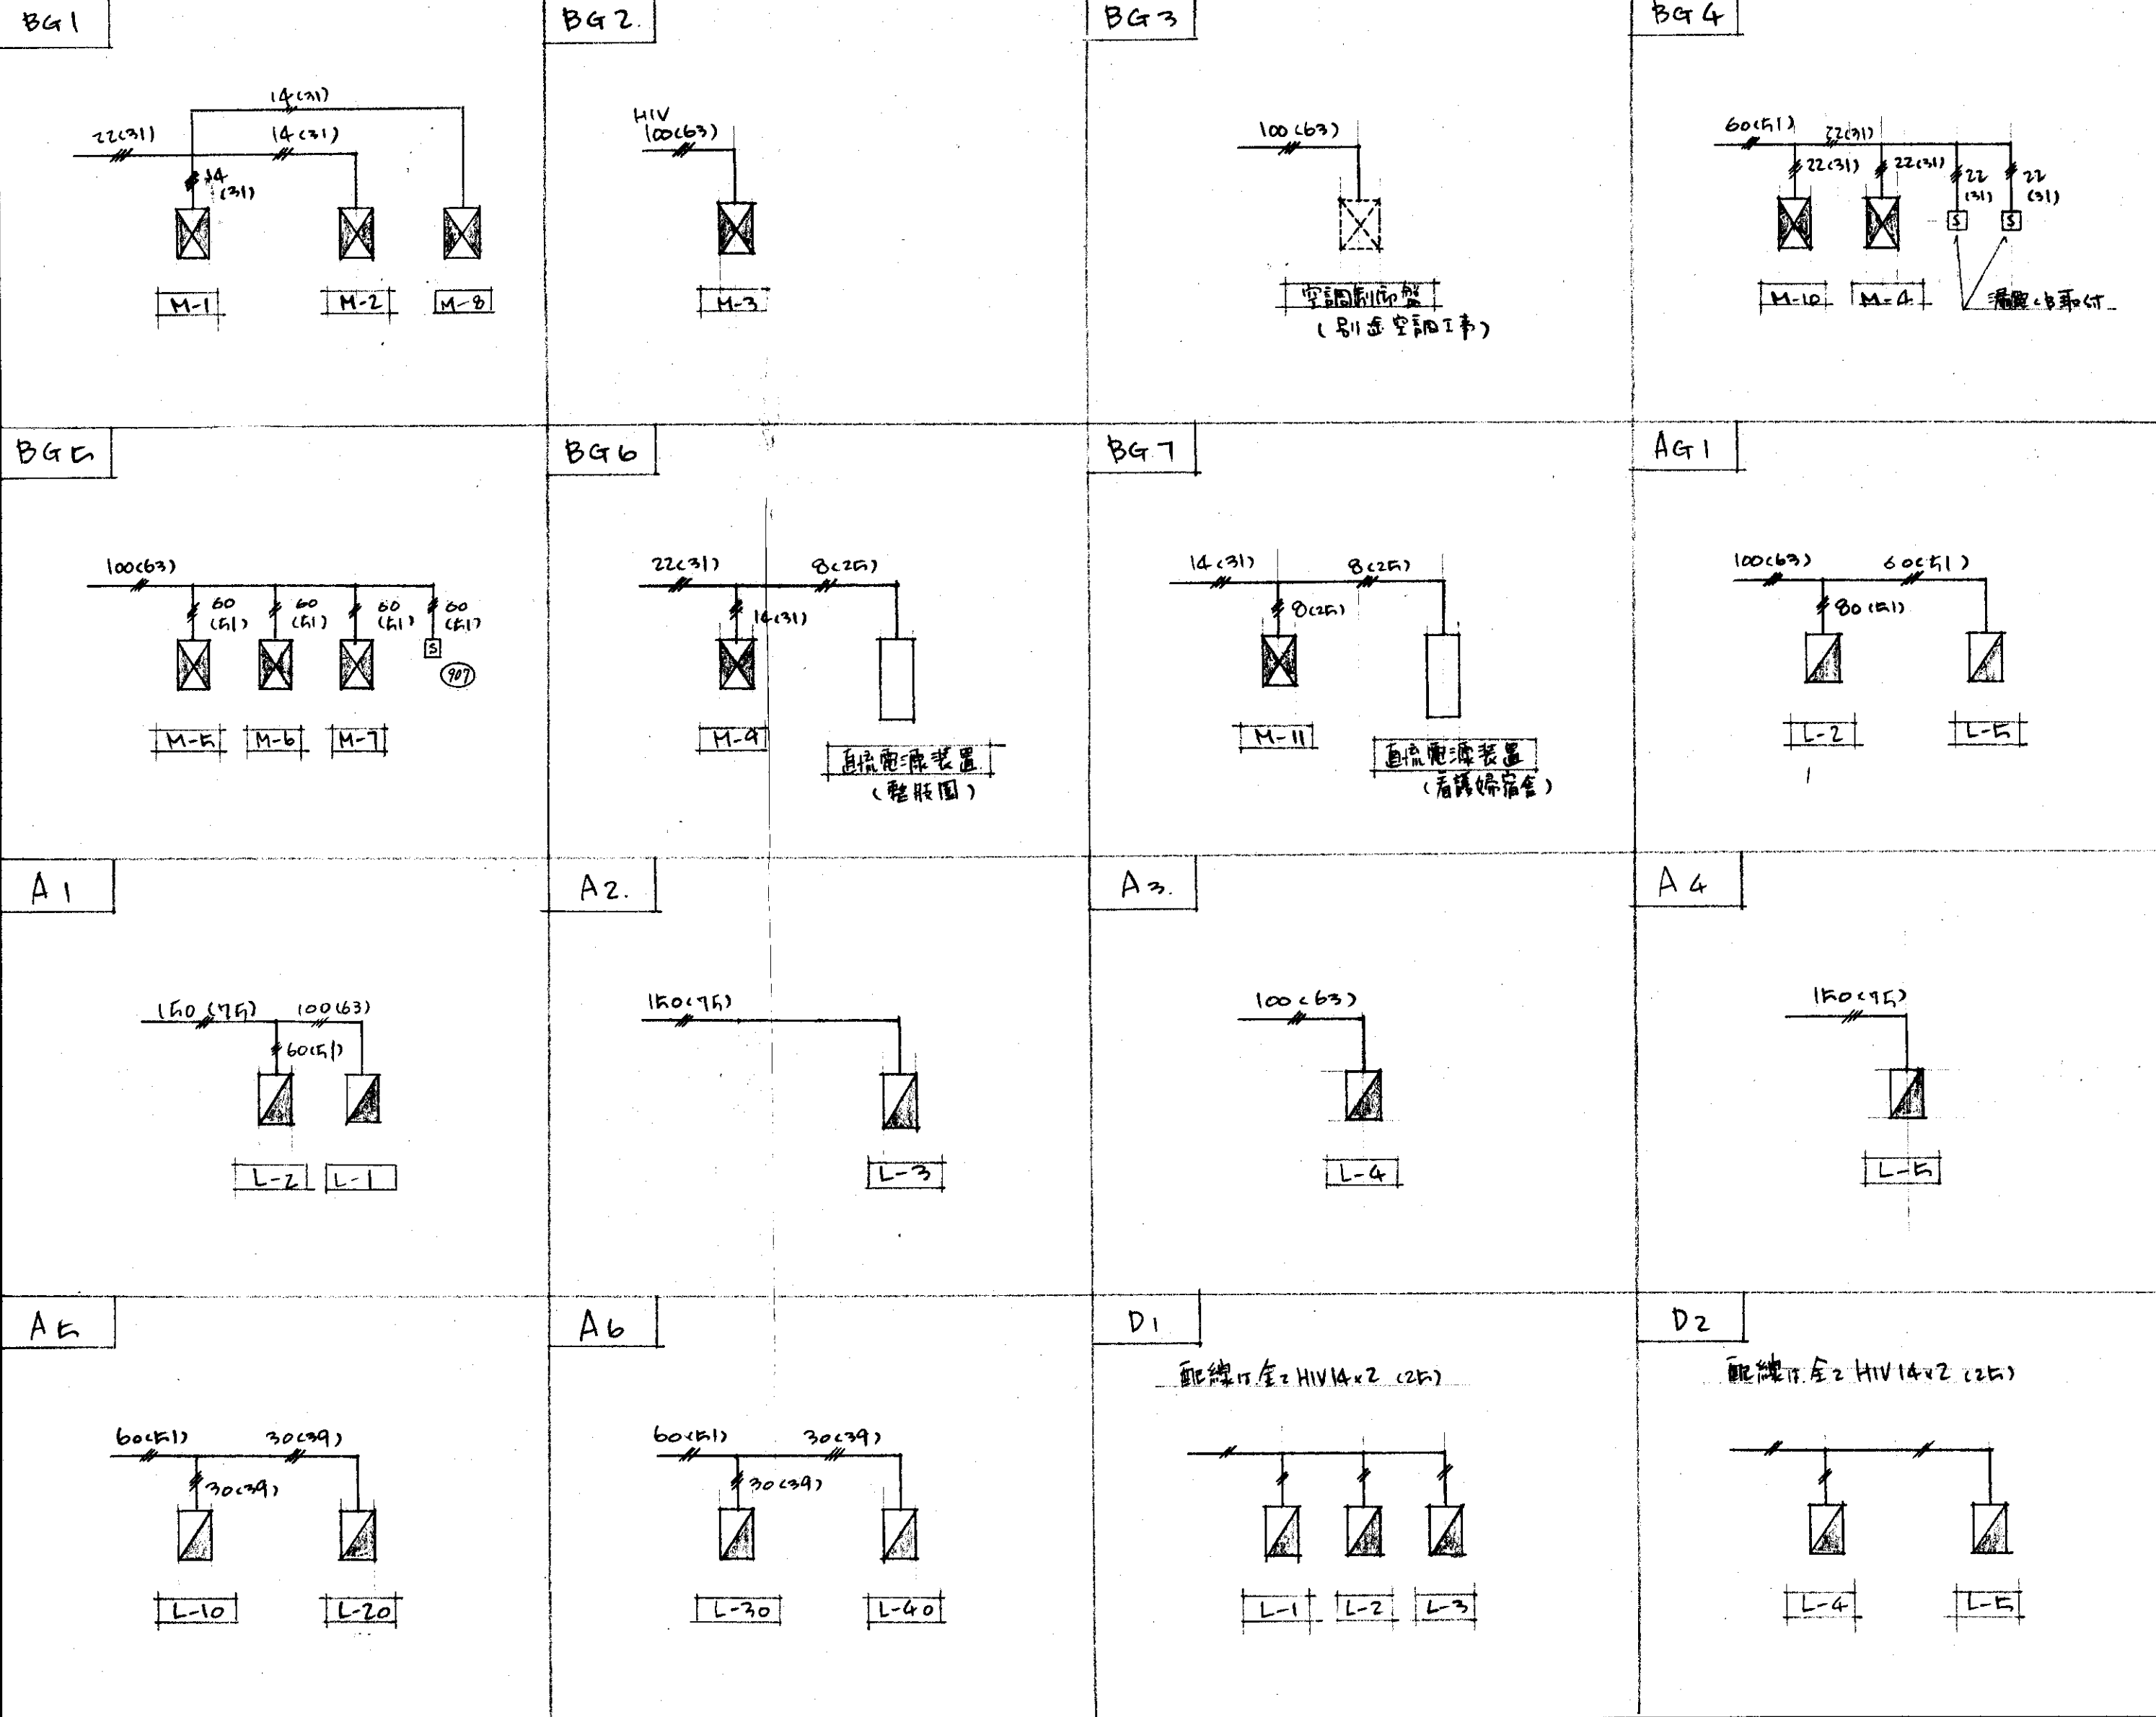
BG1

14(31)
22(31)
14(31)
14
(31)

M-1
M-2
M-8

BG2

HIV
100(63)

M-3

BG3

100(63)

空調制御盤
(別途空調工事)

BG4

60(51)
22(31)
22(31)
22(31)
22
(31)
22
(31)
S
S

M-10
M-4
漏電ヒB取付

BG5

100(63)
60
(51)
60
(51)
60
(51)
60
(51)
S
907

M-5
M-6
M-7

BG6

22(31)
8(25)
14(31)

M-9
直流電源装置
(整肢園)

BG7

14(31)
8(25)
8(25)

M-11
直流電源装置
(看護婦宿舎)

AG1

100(63)
60(51)
80(51)

L-2
L-5

A1

150(75)
100(63)
60(51)

L-2
L-1

A2.

150(75)

L-3

A3.

100(63)

L-4

A4

150(75)

L-5

A5

60(51)
30(39)
30(39)

L-10
L-20

A6

60(51)
30(39)
30(39)

L-30
L-40

D1

配線は全てHIV14×2 (25)

L-1
L-2
L-3

D2

配線は全てHIV14×2 (25)

L-4
L-5